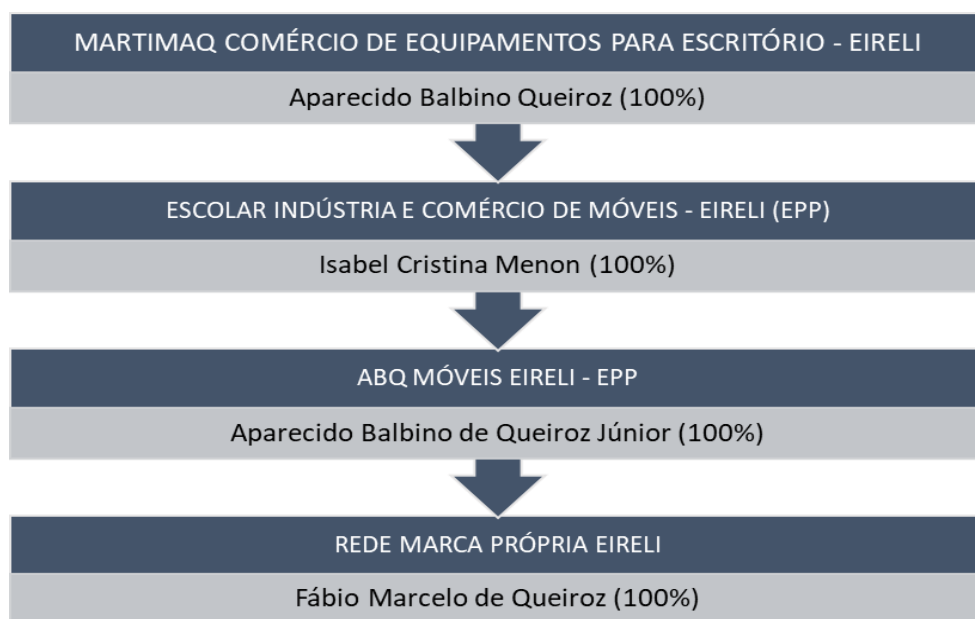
MARTIMAQ COMÉRCIO DE EQUIPAMENTOS PARA ESCRITÓRIO - EIRELI

Aparecido Balbino Queiroz (100%)

ESCOLAR INDÚSTRIA E COMÉRCIO DE MÓVEIS - EIRELI (EPP)

Isabel Cristina Menon (100%)

ABQ MÓVEIS EIRELI - EPP

Aparecido Balbino de Queiroz Júnior (100%)

REDE MARCA PRÓPRIA EIRELI

Fábio Marcelo de Queiroz (100%)